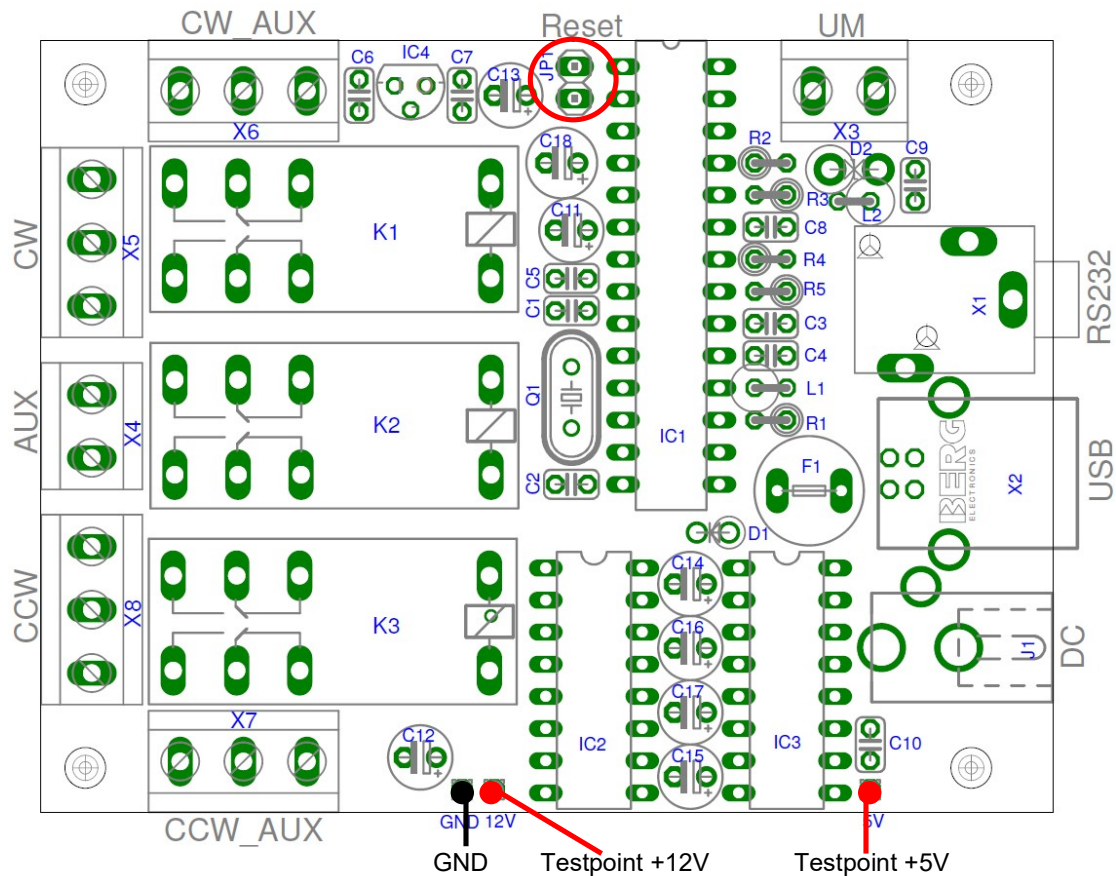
CW_AUX
Reset
UM
C6
IC4
C7
C13
JP1
X6
X3
C18
R2
D2
C9
R3
L2
CW
X5
K1
C11
C8
R4
C5
C1
R5
X1
RS232
C3
C4
AUX
X4
K2
Q1
IC1
L1
R1
F1
X2
USB
BERG ELECTRONICS
C2
D1
CCW
X8
K3
C14
C16
U1
DC
C17
IC2
IC3
C10
X7
C12
C15
CCW_AUX
GND
12V
5V
GND
Testpoint +12V
Testpoint +5V